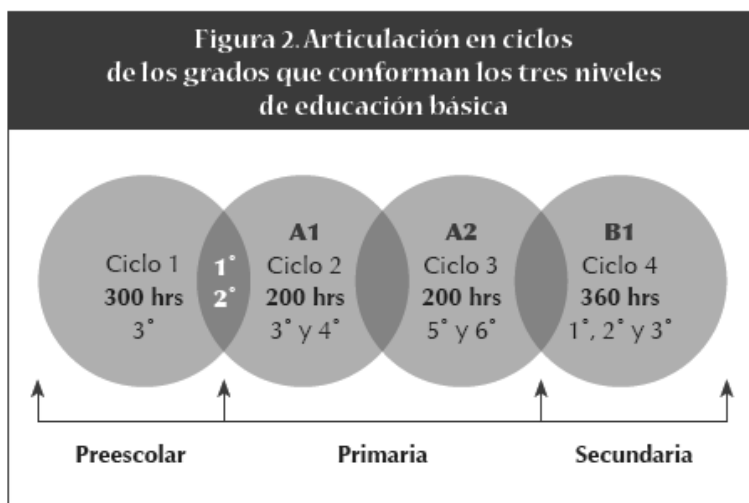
Figura 2. Articulación en ciclos de los grados que conforman los tres niveles de educación básica

Ciclo 1
300 hrs
3°

1°
2°

A1
Ciclo 2
200 hrs
3° y 4°

A2
Ciclo 3
200 hrs
5° y 6°

B1
Ciclo 4
360 hrs
1°, 2° y 3°

Preescolar

Primaria

Secundaria